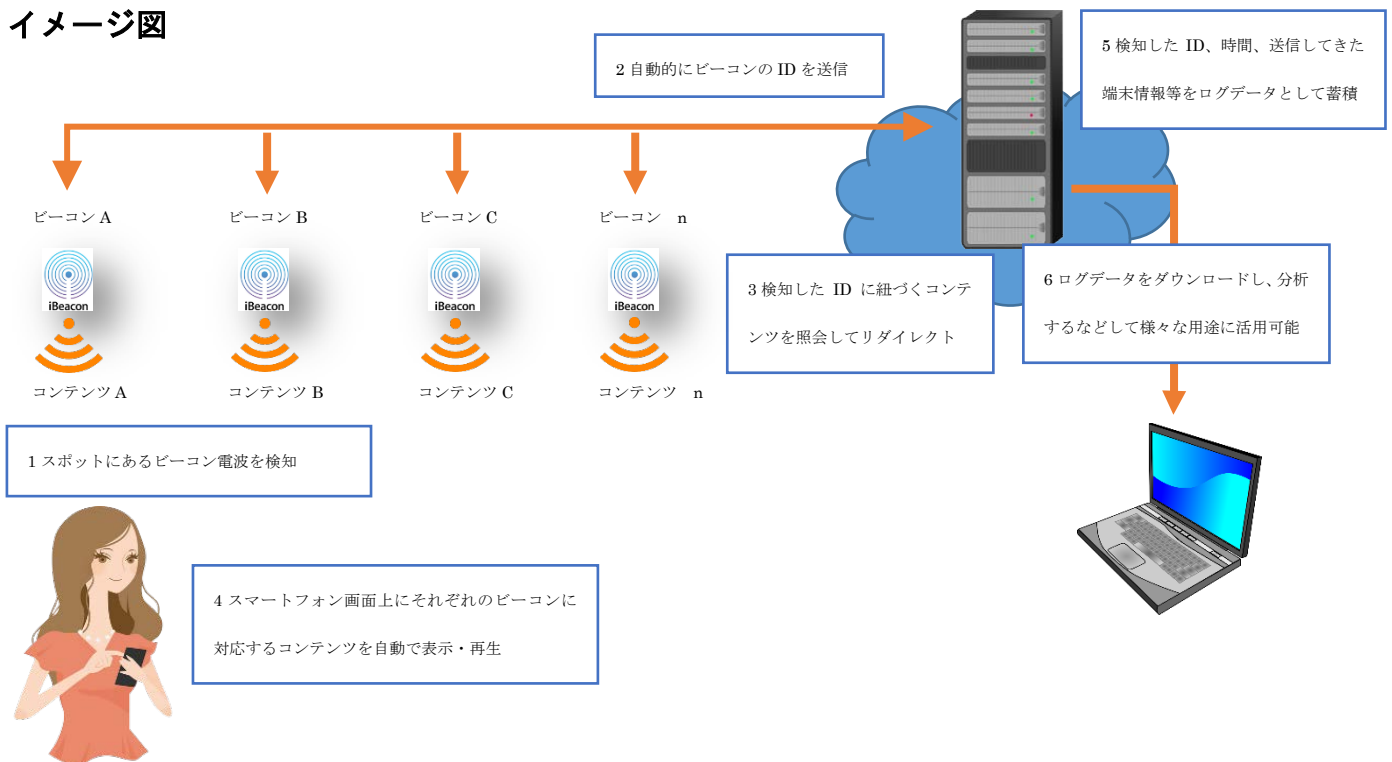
イメージ図

2 自動的にビーコンの ID を送信

5 検知した ID、時間、送信してきた端末情報等をログデータとして蓄積

ビーコン A

ビーコン B

ビーコン C

ビーコン n

iBeacon

iBeacon

iBeacon

iBeacon

3 検知した ID に紐づくコンテンツを照会してリダイレクト

6 ログデータをダウンロードし、分析するなどして様々な用途に活用可能

コンテンツ A

コンテンツ B

コンテンツ C

コンテンツ n

1 スポットにあるビーコン電波を検知

4 スマートフォン画面上にそれぞれのビーコンに対応するコンテンツを自動で表示・再生